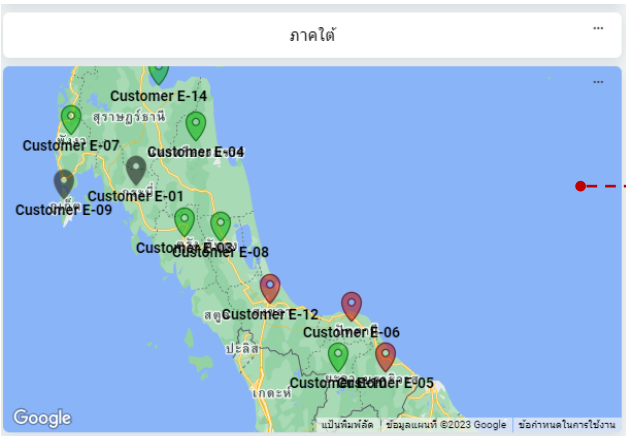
ภาคใต้

...

...

Customer E-14

สุราษฎร์ธานี

Customer E-07

Customer E-04

Customer E-01

Customer E-09

Customer E-03

Customer E-08

Customer E-12

สตูล

Customer E-06

ปะลิส

Customer E-10

Customer E-05

เกาะหมี

Google

แป้นพิมพ์ลัด ข้อมูลแผนที่ ©2023 Google ข้อกำหนดในการใช้งาน